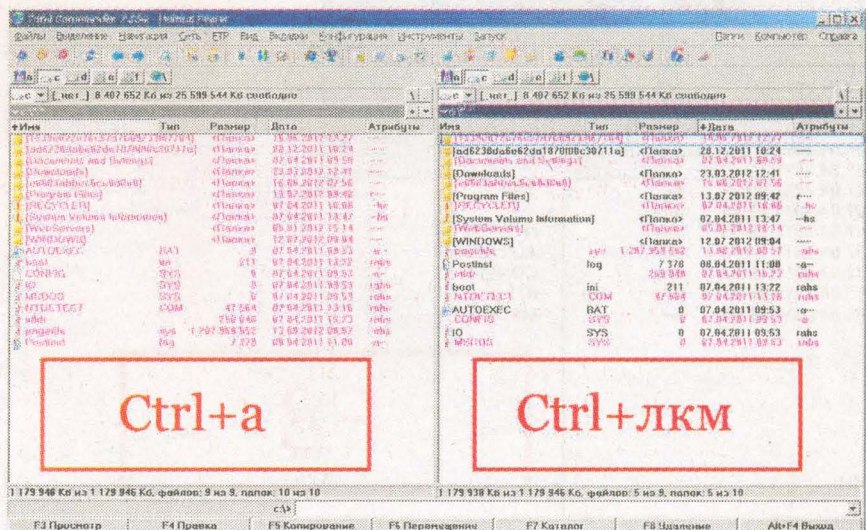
Total Commander 7.55a - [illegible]

Файлы Выделение Навигация Сеть FTP Вид Вкладки Конфигурация Инструменты Запуск

Папки Компьютер Справка

[-c-] [_нет_] 8 407 652 Кб из 25 599 544 Кб свободно

| Имя | Тип | Размер | Дата | Атрибуты |
|---|---|---|---|---|
| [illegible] | | <Папка> | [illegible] | |
| [ad6238da6e62da187080c30717a] | | <Папка> | 28.12.2011 10:24 | ---- |
| [Documents and Settings] | | <Папка> | 07.04.2011 09:59 | ---- |
| [Downloads] | | <Папка> | 23.03.2012 12:41 | ---- |
| [ed6f3abba...] | | <Папка> | 16.06.2012 07:56 | ---- |
| [Program Files] | | <Папка> | 13.07.2012 09:42 | r--- |
| [RECYCLER] | | <Папка> | 07.04.2011 10:06 | --hs |
| [System Volume Information] | | <Папка> | 07.04.2011 13:47 | --hs |
| [WebServers] | | <Папка> | 05.01.2012 15:14 | ---- |
| [WINDOWS] | | <Папка> | 12.07.2012 09:04 | ---- |
| AUTOEXEC | BAT | 0 | 07.04.2011 09:53 | -a-- |
| boot | ini | 211 | 07.04.2011 13:22 | rahs |
| CONFIG | SYS | 0 | 07.04.2011 09:53 | -a-- |
| IO | SYS | 0 | 07.04.2011 09:53 | rahs |
| MSDOS | SYS | 0 | 07.04.2011 09:53 | rahs |
| NTDETECT | COM | 47 564 | 07.04.2011 13:16 | rahs |
| ntldr | | 250 048 | 07.04.2011 15:22 | rahs |
| pagefile | sys | 1 287 958 592 | 12.07.2012 09:02 | -ahs |
| Postinst | log | 7 378 | 08.04.2011 11:00 | -a-- |

Ctrl+a

[-c-] [_нет_] 8 407 652 Кб из 25 599 544 Кб свободно

| Имя | Тип | Размер | Дата | Атрибуты |
|---|---|---|---|---|
| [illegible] | | <Папка> | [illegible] | |
| [ad6238da6e62da187080c30717a] | | <Папка> | 28.12.2011 10:24 | ---- |
| [Documents and Settings] | | <Папка> | 07.04.2011 09:59 | ---- |
| [Downloads] | | <Папка> | 23.03.2012 12:41 | ---- |
| [ed6f3abba...] | | <Папка> | 16.06.2012 07:56 | ---- |
| [Program Files] | | <Папка> | 13.07.2012 09:42 | r--- |
| [RECYCLER] | | <Папка> | 07.04.2011 10:06 | --hs |
| [System Volume Information] | | <Папка> | 07.04.2011 13:47 | --hs |
| [WebServers] | | <Папка> | 05.01.2012 15:14 | ---- |
| [WINDOWS] | | <Папка> | 12.07.2012 09:04 | ---- |
| pagefile | sys | 1 287 958 592 | 12.07.2012 09:02 | -ahs |
| Postinst | log | 7 378 | 08.04.2011 11:00 | -a-- |
| ntldr | | 250 048 | 07.04.2011 15:22 | rahs |
| boot | ini | 211 | 07.04.2011 13:22 | rahs |
| NTDETECT | COM | 47 564 | 07.04.2011 13:16 | rahs |
| AUTOEXEC | BAT | 0 | 07.04.2011 09:53 | -a-- |
| CONFIG | SYS | 0 | 07.04.2011 09:53 | -a-- |
| IO | SYS | 0 | 07.04.2011 09:53 | rahs |
| MSDOS | SYS | 0 | 07.04.2011 09:53 | rahs |

Ctrl+лкм

1 179 946 Кб из 1 179 946 Кб, файлов: 9 из 9, папок: 10 из 10

1 179 938 Кб из 1 179 946 Кб, файлов: 5 из 9, папок: 5 из 10

c:\>

F3 Просмотр F4 Правка F5 Копирование F6 Перемещение F7 Каталог F8 Удаление Alt+F4 Выход